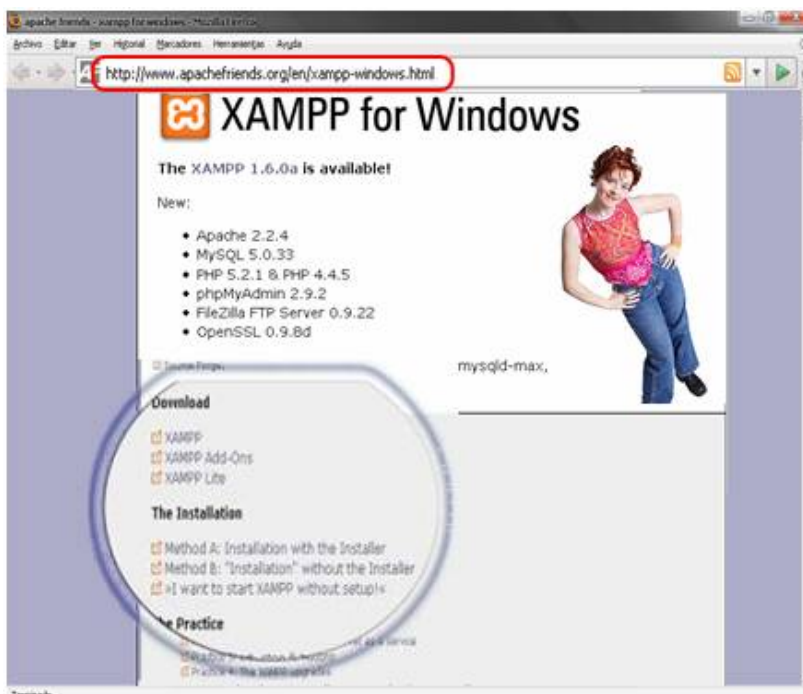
apache friends - xampp for windows - Mozilla Firefox

Archivo Editar Ver Historial Marcadores Herramientas Ayuda

http://www.apachefriends.org/en/xampp-windows.html

XAMPP for Windows

The XAMPP 1.6.0a is available!

New:

- Apache 2.2.4
- MySQL 5.0.33
- PHP 5.2.1 & PHP 4.4.5
- phpMyAdmin 2.9.2
- FileZilla FTP Server 0.9.22
- OpenSSL 0.9.8d

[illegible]

mysqld-max,

Download

XAMPP
XAMPP Add-Ons
XAMPP Lite

The Installation

Method A: Installation with the Installer
Method B: "Installation" without the Installer
»I want to start XAMPP without setup!«

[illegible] Practice

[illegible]

Terminado